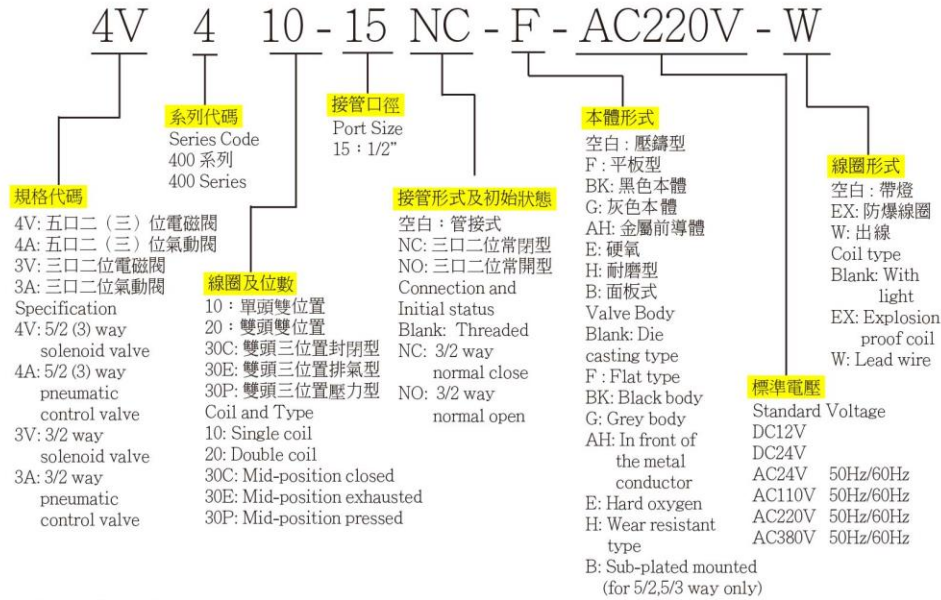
4V 4 10 - 15 NC - F - AC220V - W

規格代碼
4V: 五口二（三）位電磁閥
4A: 五口二（三）位氣動閥
3V: 三口二位電磁閥
3A: 三口二位氣動閥
Specification
4V: 5/2 (3) way solenoid valve
4A: 5/2 (3) way pneumatic control valve
3V: 3/2 way solenoid valve
3A: 3/2 way pneumatic control valve

系列代碼
Series Code
400 系列
400 Series

線圈及位數
10：單頭雙位置
20：雙頭雙位置
30C: 雙頭三位置封閉型
30E: 雙頭三位置排氣型
30P: 雙頭三位置壓力型
Coil and Type
10: Single coil
20: Double coil
30C: Mid-position closed
30E: Mid-position exhausted
30P: Mid-position pressed

接管口徑
Port Size
15：1/2"

接管形式及初始狀態
空白：管接式
NC: 三口二位常閉型
NO: 三口二位常開型
Connection and Initial status
Blank: Threaded
NC: 3/2 way normal close
NO: 3/2 way normal open

本體形式
空白：壓鑄型
F：平板型
BK: 黑色本體
G: 灰色本體
AH: 金屬前導體
E: 硬氧
H: 耐磨型
B: 面板式
Valve Body
Blank: Die casting type
F : Flat type
BK: Black body
G: Grey body
AH: In front of the metal conductor
E: Hard oxygen
H: Wear resistant type
B: Sub-plated mounted (for 5/2,5/3 way only)

標準電壓
Standard Voltage
DC12V
DC24V
AC24V 50Hz/60Hz
AC110V 50Hz/60Hz
AC220V 50Hz/60Hz
AC380V 50Hz/60Hz

線圈形式
空白：帶燈
EX: 防爆線圈
W: 出線
Coil type
Blank: With light
EX: Explosion proof coil
W: Lead wire